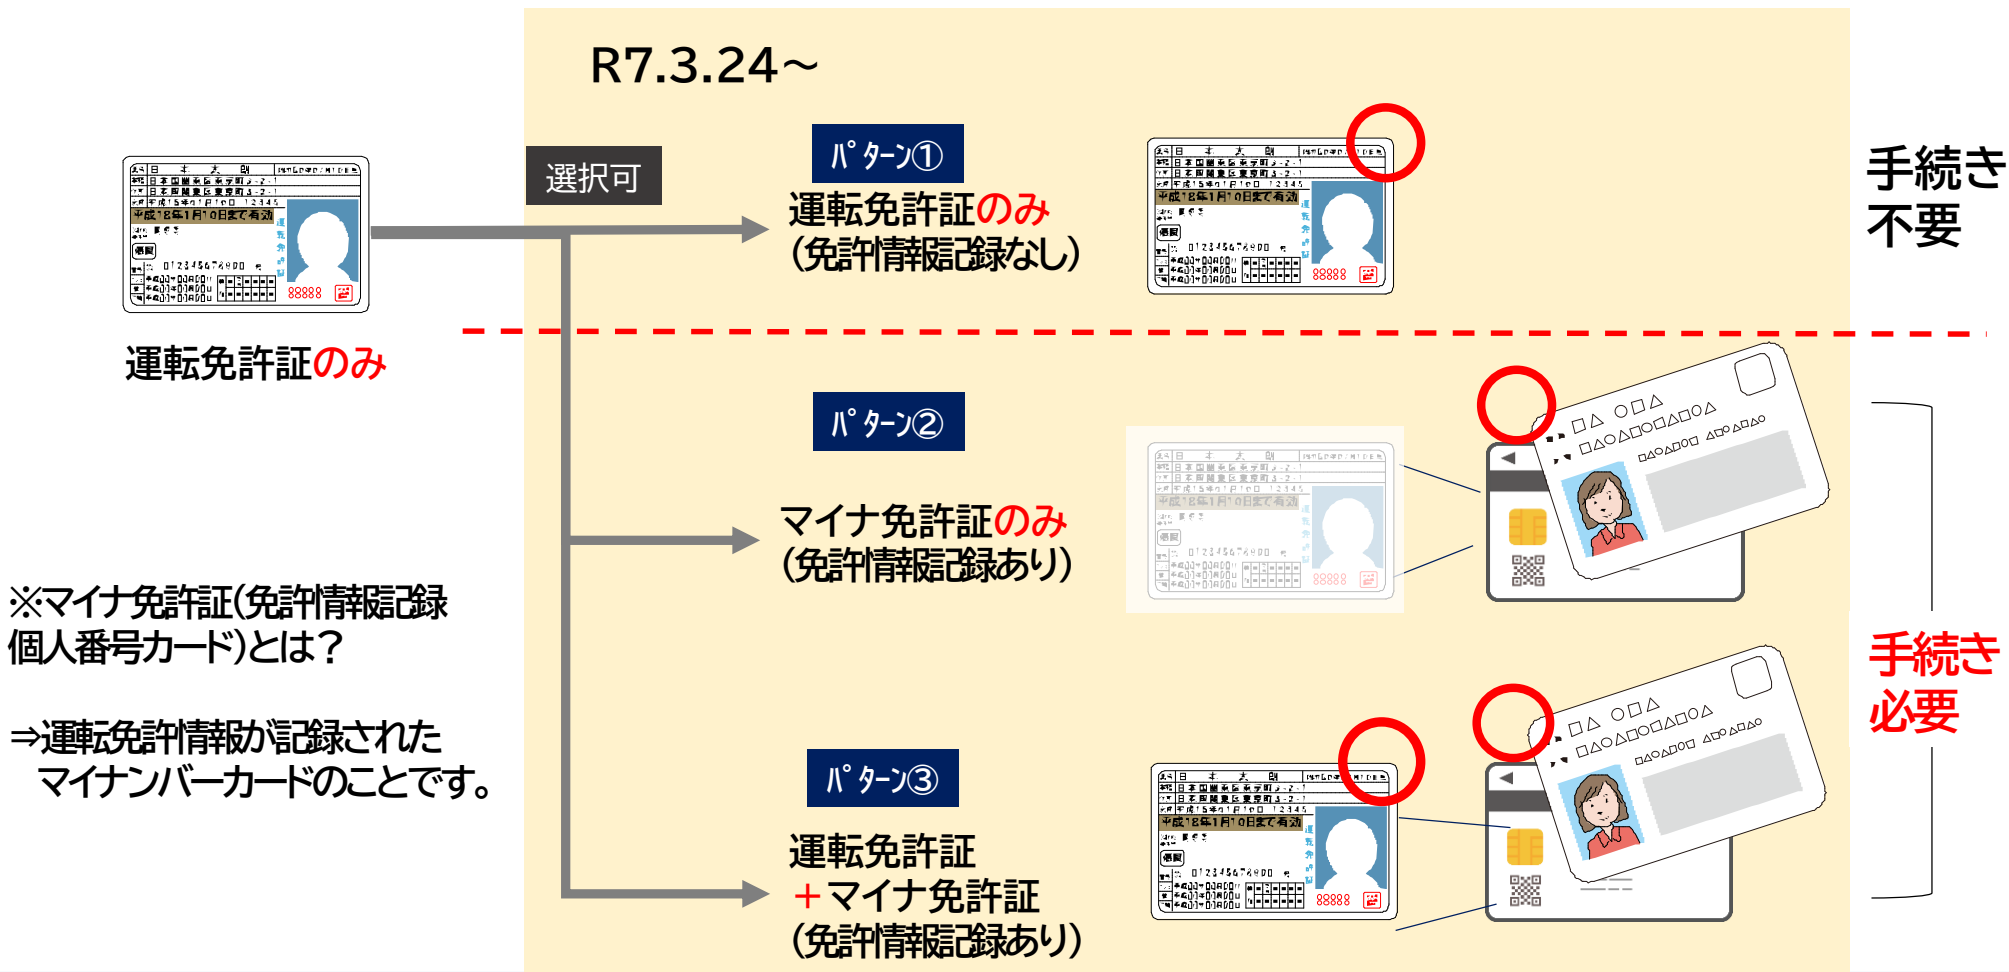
R7.3.24～

運転免許証のみ

選択可

ﾊﾟﾀｰﾝ①

運転免許証のみ
(免許情報記録なし)

手続き
不要

ﾊﾟﾀｰﾝ②

マイナ免許証のみ
(免許情報記録あり)

※マイナ免許証(免許情報記録個人番号カード)とは？

⇒運転免許情報が記録された
マイナンバーカードのことです。

ﾊﾟﾀｰﾝ③

運転免許証
＋マイナ免許証
(免許情報記録あり)

手続き
必要